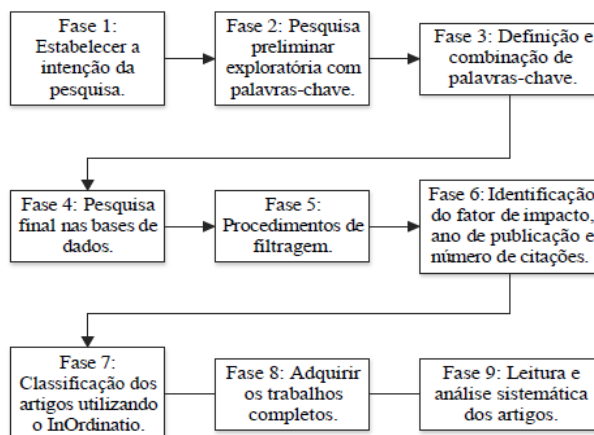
Fase 1: Estabelecer a intenção da pesquisa.

Fase 2: Pesquisa preliminar exploratória com palavras-chave.

Fase 3: Definição e combinação de palavras-chave.

Fase 4: Pesquisa final nas bases de dados.

Fase 5: Procedimentos de filtragem.

Fase 6: Identificação do fator de impacto, ano de publicação e número de citações.

Fase 7: Classificação dos artigos utilizando o InOrdinatio.

Fase 8: Adquirir os trabalhos completos.

Fase 9: Leitura e análise sistemática dos artigos.